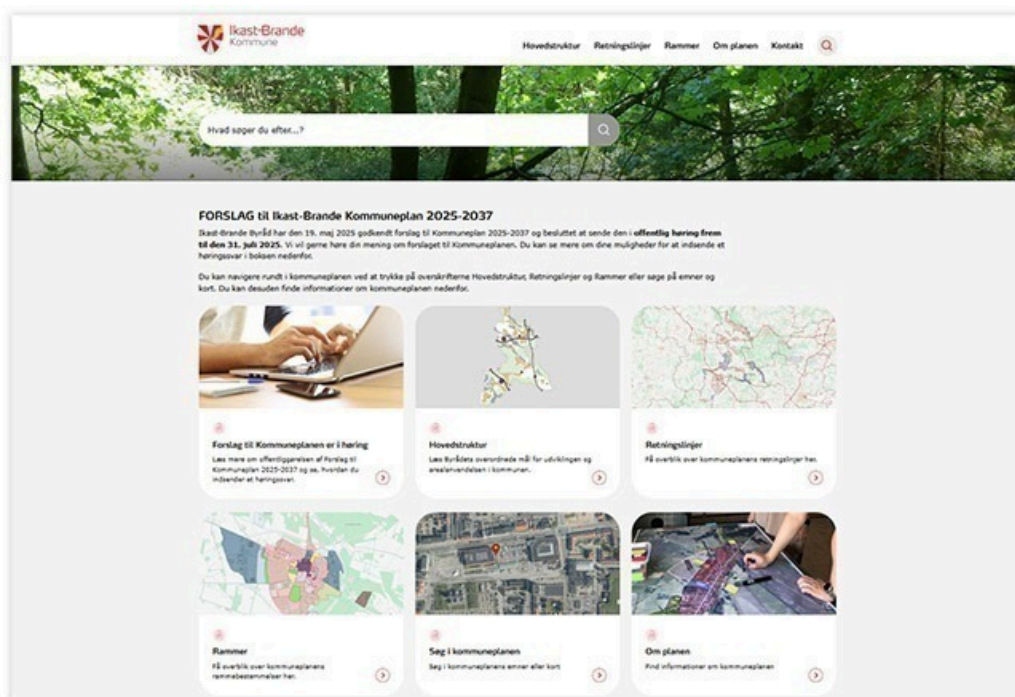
Ikast-Brande Kommune

Hovedstruktur Retningslinjer Rammer Om planen Kontakt

Hvad søger du efter...?

FORSLAG til Ikast-Brande Kommuneplan 2025-2037

Ikast-Brande Byråd har den 19. maj 2025 godkendt forslag til Kommuneplan 2025-2037 og besluttet at sende den i **offentlig høring frem til den 31. juli 2025.** Vi vil gerne høre din mening om forslaget til Kommuneplanen. Du kan se mere om dine muligheder for at indsende et høringssvar i boksen nedenfor.

Du kan navigere rundt i kommuneplanen ved at trykke på overskrifterne Hovedstruktur, Retningslinjer og Rammer eller søge på emner og kort. Du kan desuden finde informationer om kommuneplanen nedenfor.

Forslag til Kommuneplanen er i høring
Læs mere om offentliggørelsen af Forslag til Kommuneplan 2025-2037 og se, hvordan du indsender et høringssvar.

Hovedstruktur
Læs Byrådets overordnede mål for udviklingen og arealanvendelsen i kommunen.

Retningslinjer
Få overblik over kommuneplanens retningslinjer her.

Rammer
Få overblik over kommuneplanens rammebestemmelser her.

Søg i kommuneplanen
Søg i kommuneplanens emner eller kort

Om planen
Find informationer om kommuneplanen